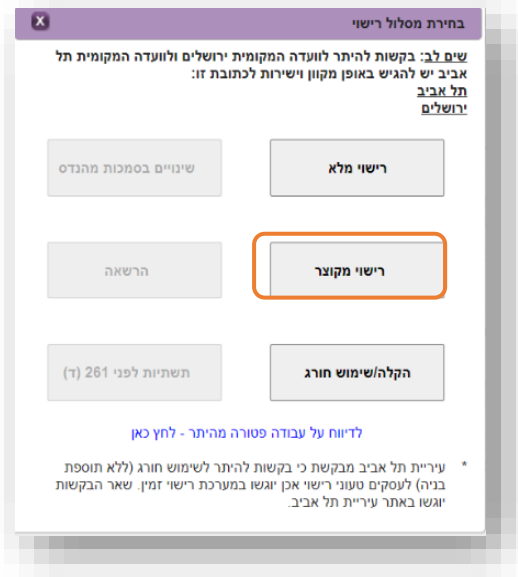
בחירת מסלול רישוי

X

שים לב: בקשות להיתר לוועדה המקומית ירושלים ולוועדה המקומית תל אביב יש להגיש באופן מקוון וישירות לכתובת זו:
תל אביב
ירושלים

רישוי מלא

שינויים בסמכות מהנדס

רישוי מקוצר

הרשאה

הקלה/שימוש חורג

תשתיות לפני 261 (ד)

לדיווח על עבודה פטורה מהיתר - לחץ כאן

* עיריית תל אביב מבקשת כי בקשות להיתר לשימוש חורג (ללא תוספת בניה) לעסקים טעוני רישוי אכן יוגשו במערכת רישוי זמין. שאר הבקשות יוגשו באתר עיריית תל אביב.